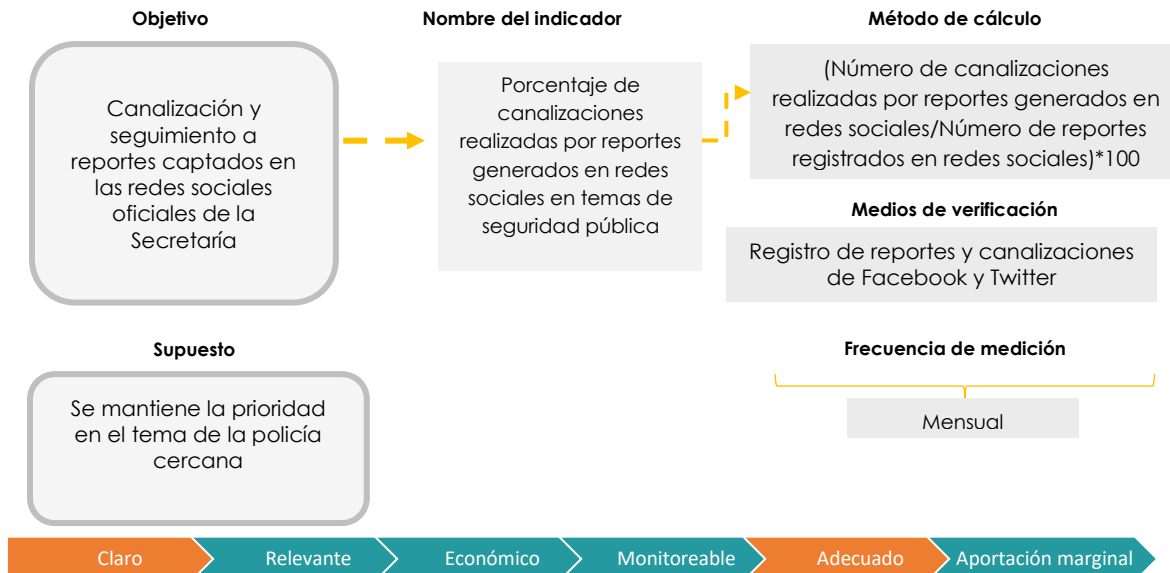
Objetivo

Canalización y seguimiento a reportes captados en las redes sociales oficiales de la Secretaría

Nombre del indicador

Porcentaje de canalizaciones realizadas por reportes generados en redes sociales en temas de seguridad pública

Método de cálculo

(Número de canalizaciones realizadas por reportes generados en redes sociales/Número de reportes registrados en redes sociales)*100

Medios de verificación

Registro de reportes y canalizaciones de Facebook y Twitter

Supuesto

Se mantiene la prioridad en el tema de la policía cercana

Frecuencia de medición

Mensual

Claro | Relevante | Económico | Monitoreable | Adecuado | Aportación marginal